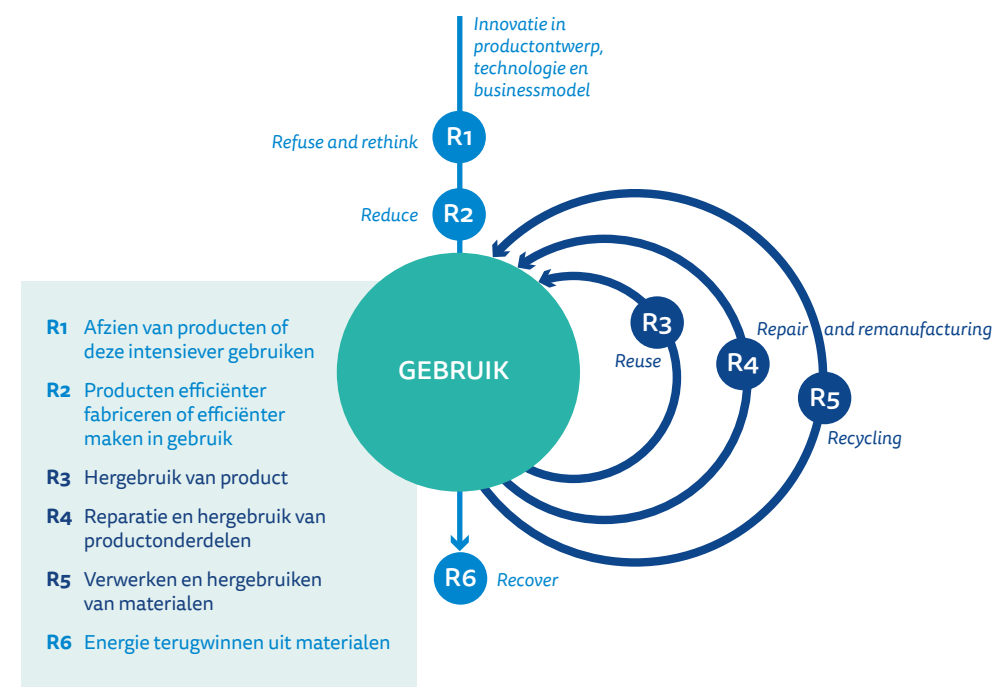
Innovatie in productontwerp, technologie en businessmodel

R1

Refuse and rethink

R2

Reduce

GEBRUIK

R3

Reuse

R4

Repair and remanufacturing

R5

Recycling

R6

Recover

R1 Afzien van producten of deze intensiever gebruiken

R2 Producten efficiënter fabriceren of efficiënter maken in gebruik

R3 Hergebruik van product

R4 Reparatie en hergebruik van productonderdelen

R5 Verwerken en hergebruiken van materialen

R6 Energie terugwinnen uit materialen